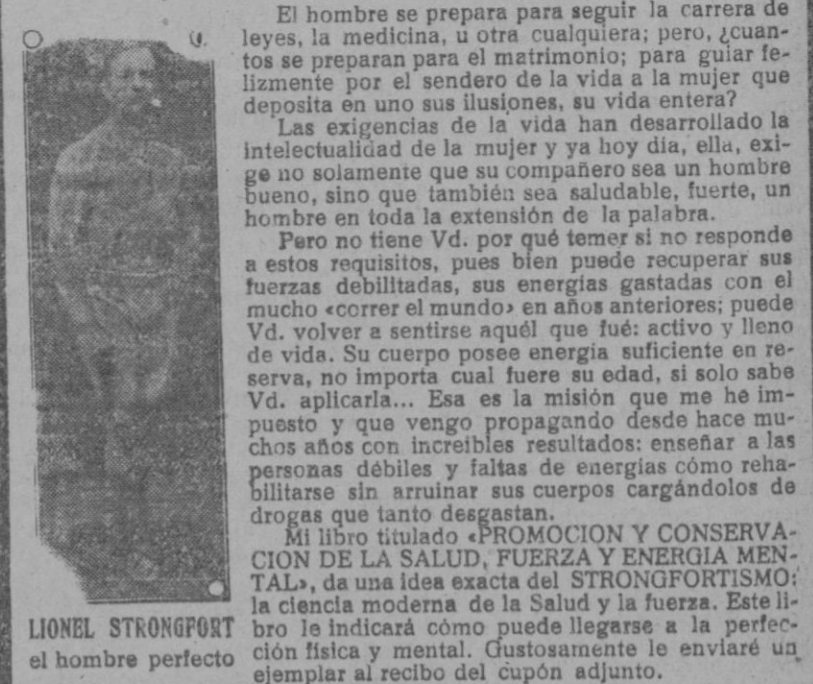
LIONEL STRONGFORT
el hombre perfecto

El hombre se prepara para seguir la carrera de leyes, la medicina, u otra cualquiera; pero, ¿cuantos se preparan para el matrimonio; para guiar felizmente por el sendero de la vida a la mujer que deposita en uno sus ilusiones, su vida entera?

Las exigencias de la vida han desarrollado la intelectualidad de la mujer y ya hoy dia, ella, exige no solamente que su compañero sea un hombre bueno, sino que también sea saludable, fuerte, un hombre en toda la extensión de la palabra.

Pero no tiene Vd. por qué temer si no responde a estos requisitos, pues bien puede recuperar sus fuerzas debilitadas, sus energias gastadas con el mucho «correr el mundo» en años anteriores; puede Vd. volver a sentirse aquél que fué: activo y lleno de vida. Su cuerpo posee energia suficiente en reserva, no importa cual fuere su edad, si solo sabe Vd. aplicarla... Esa es la misión que me he impuesto y que vengo propagando desde hace muchos años con increibles resultados: enseñar a las personas débiles y faltas de energias cómo rehabilitarse sin arruinar sus cuerpos cargándolos de drogas que tanto desgastan.

Mi libro titulado «PROMOCION Y CONSERVACION DE LA SALUD, FUERZA Y ENERGIA MENTAL», da una idea exacta del STRONGFORTISMO: la ciencia moderna de la Salud y la fuerza. Este libro le indicará cómo puede llegarse a la perfección física y mental. Gustosamente le enviaré un ejemplar al recibo del cupón adjunto.